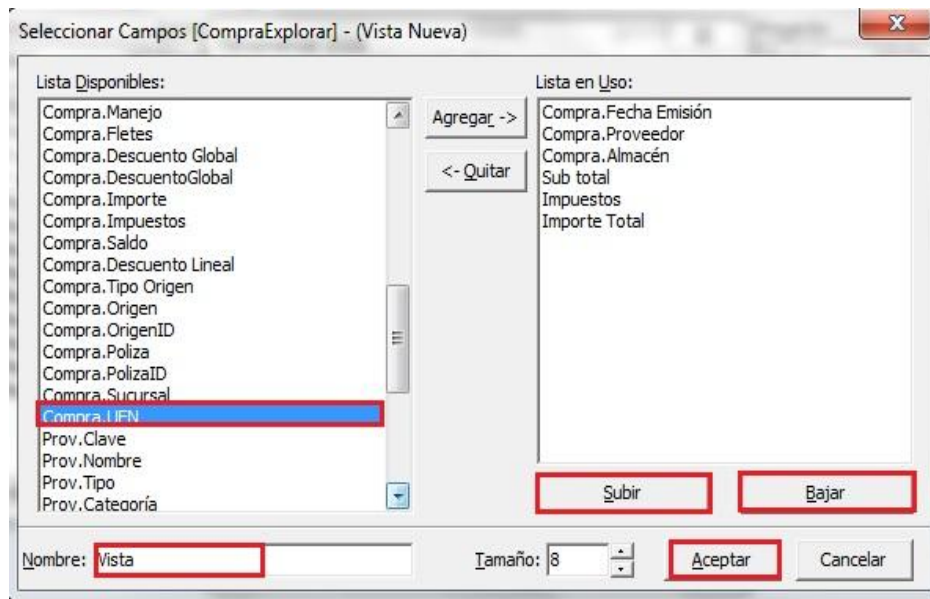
Seleccionar Campos [CompraExplorar] - (Vista Nueva)

Lista Disponibles:
Compra.Manejo
Compra.Fletes
Compra.Descuento Global
Compra.DescuentoGlobal
Compra.Importe
Compra.Impuestos
Compra.Saldo
Compra.Descuento Lineal
Compra.Tipo Origen
Compra.Origen
Compra.OrigenID
Compra.Poliza
Compra.PolizaID
Compra.Sucursal
Compra.UEN
Prov.Clave
Prov.Nombre
Prov.Tipo
Prov.Categoría

Agregar ->
<- Quitar

Lista en Uso:
Compra.Fecha Emisión
Compra.Proveedor
Compra.Almacén
Sub total
Impuestos
Importe Total

Subir
Bajar

Nombre: Vista
Tamaño: 8
Aceptar
Cancelar